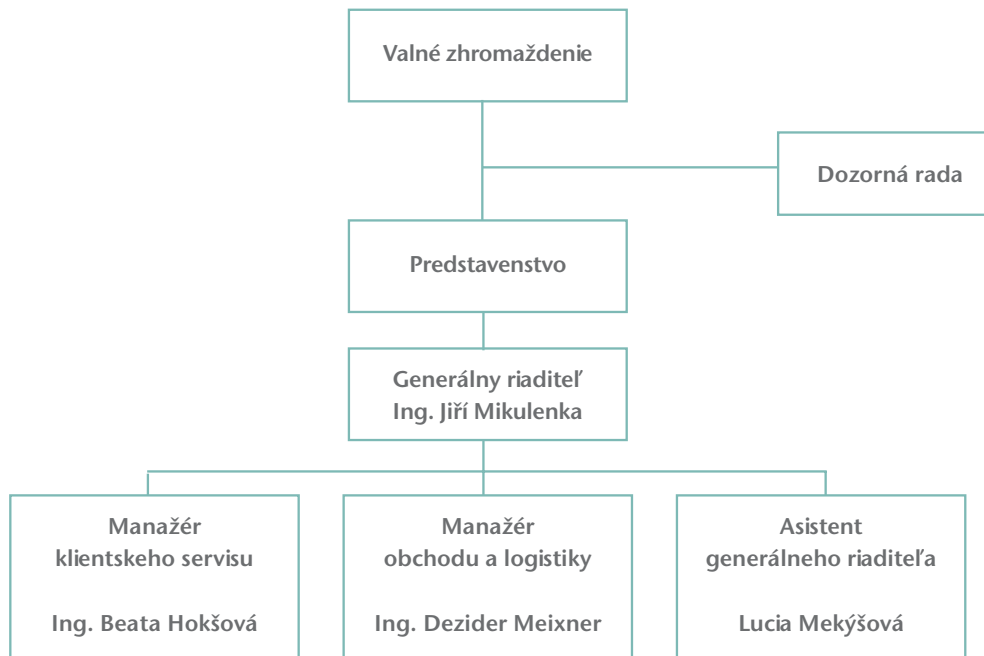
Valné zhromaždenie

Dozorná rada

Predstavenstvo

Generálny riaditeľ
Ing. Jiří Mikulenka

Manažér
klientskeho servisu

Ing. Beata Hokšová

Manažér
obchodu a logistiky

Ing. Dezider Meixner

Asistent
generálneho riaditeľa

Lucia Mekýšová